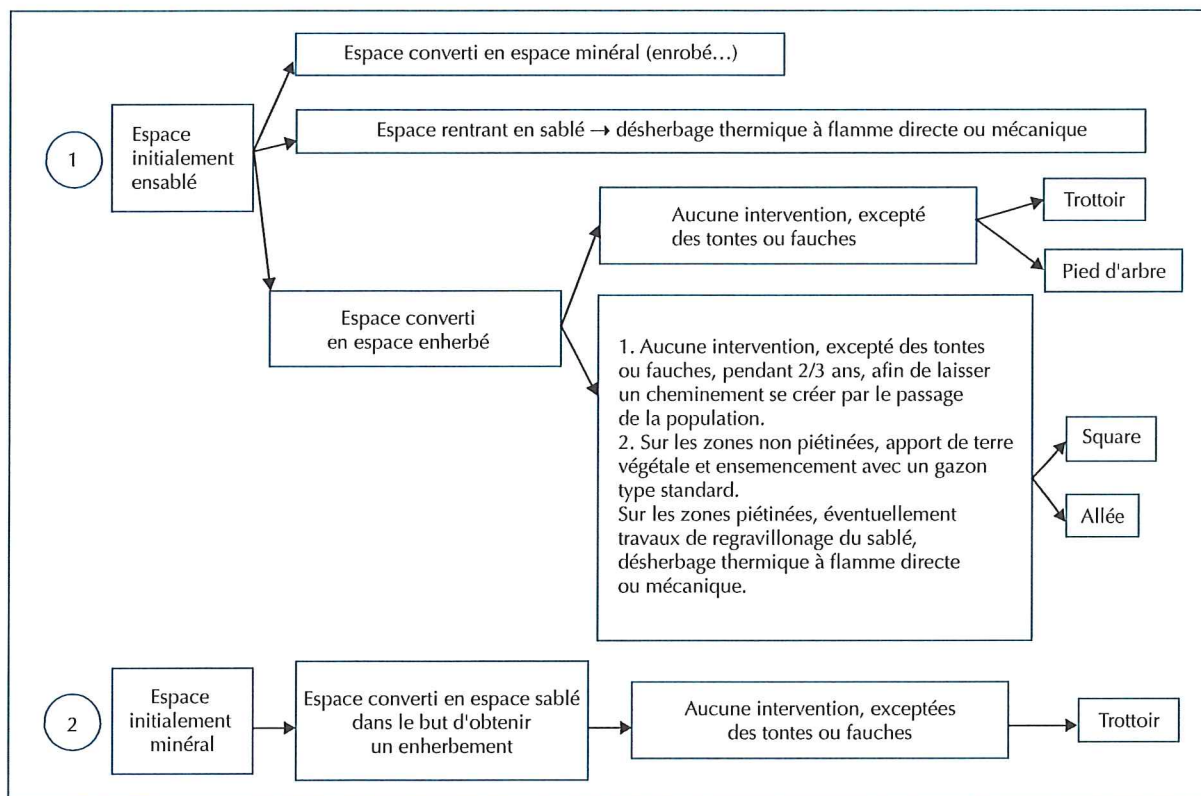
1

Espace initialement ensablé

Espace converti en espace minéral (enrobé…)

Espace rentrant en sablé → désherbage thermique à flamme directe ou mécanique

Espace converti en espace enherbé

Aucune intervention, excepté des tontes ou fauches

Trottoir

Pied d'arbre

1. Aucune intervention, excepté des tontes ou fauches, pendant 2/3 ans, afin de laisser un cheminement se créer par le passage de la population.
2. Sur les zones non piétinées, apport de terre végétale et ensemencement avec un gazon type standard.
Sur les zones piétinées, éventuellement travaux de regravillonage du sablé, désherbage thermique à flamme directe ou mécanique.

Square

Allée

2

Espace initialement minéral

Espace converti en espace sablé dans le but d'obtenir un enherbement

Aucune intervention, exceptées des tontes ou fauches

Trottoir